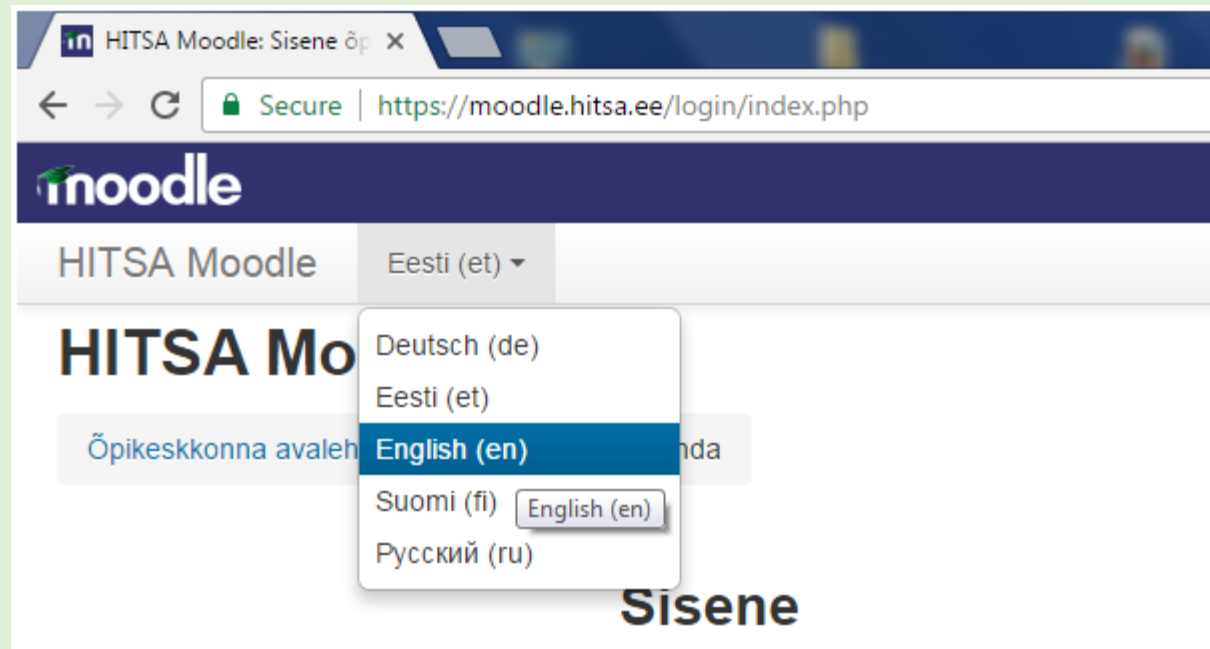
HITSA Moodle: Sisene õp ×

Secure | https://moodle.hitsa.ee/login/index.php

moodle

HITSA Moodle Eesti (et)

HITSA Mo

Õpikeskkonna avaleh

nda

Deutsch (de)
Eesti (et)
English (en)
Suomi (fi)
English (en)
Русский (ru)

Sisene